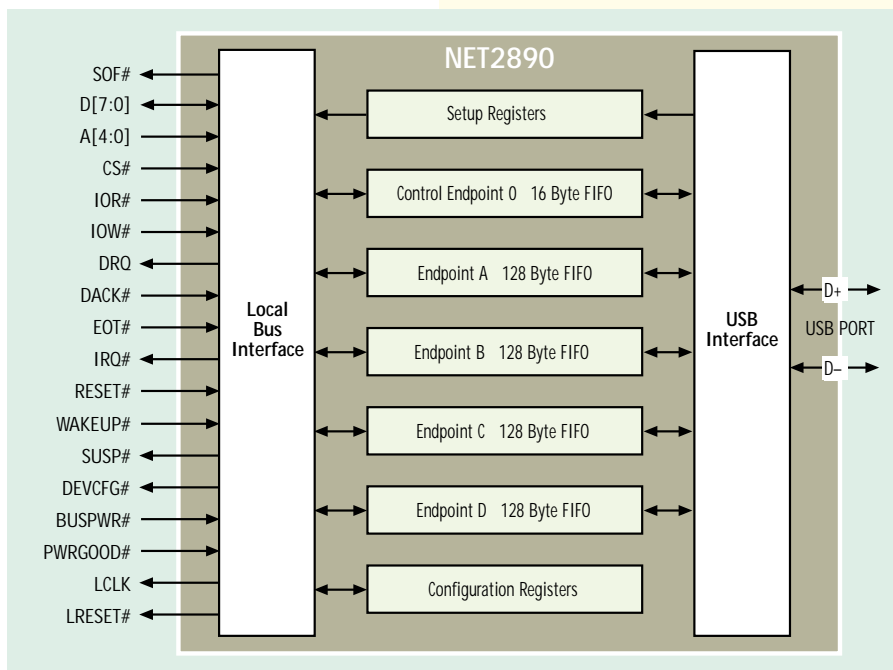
NET2890

SOF#
D[7:0]
A[4:0]
CS#
IOR#
IOW#
DRQ
DACK#
EOT#
IRQ#
RESET#
WAKEUP#
SUSP#
DEVCFG#
BUSPWR#
PWRGOOD#
LCLK
LRESET#

Local Bus Interface

Setup Registers
Control Endpoint 0 16 Byte FIFO
Endpoint A 128 Byte FIFO
Endpoint B 128 Byte FIFO
Endpoint C 128 Byte FIFO
Endpoint D 128 Byte FIFO
Configuration Registers

USB Interface

D+
USB PORT
D–